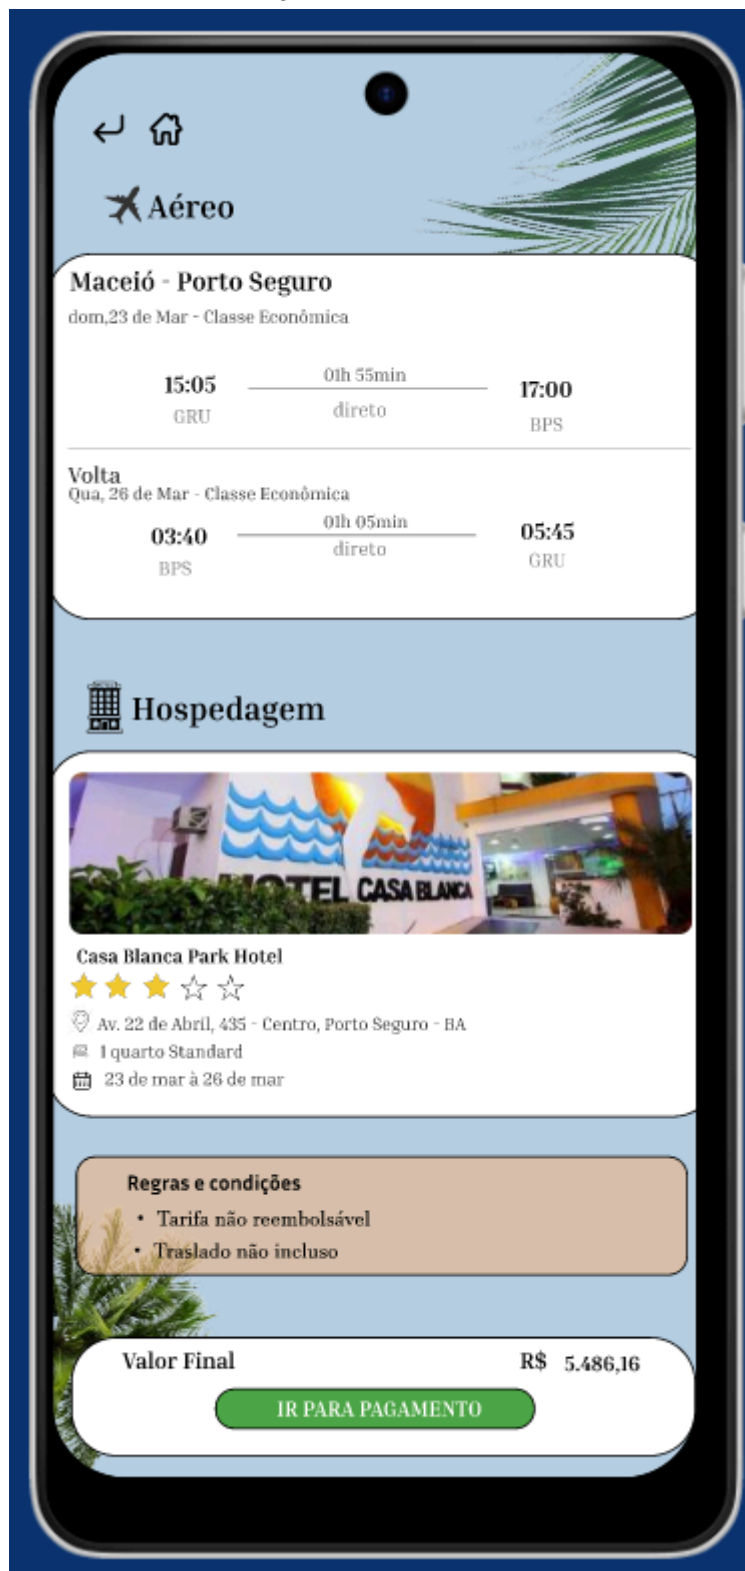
Aéreo

Maceió - Porto Seguro
dom,23 de Mar - Classe Econômica

15:05
GRU
01h 55min
direto
17:00
BPS

Volta
Qua, 26 de Mar - Classe Econômica

03:40
BPS
01h 05min
direto
05:45
GRU

Hospedagem

HOTEL CASA BLANCA

Casa Blanca Park Hotel

Av. 22 de Abril, 435 - Centro, Porto Seguro - BA
1 quarto Standard
23 de mar à 26 de mar

Regras e condições
• Tarifa não reembolsável
• Traslado não incluso

Valor Final
R$ 5.486,16
IR PARA PAGAMENTO